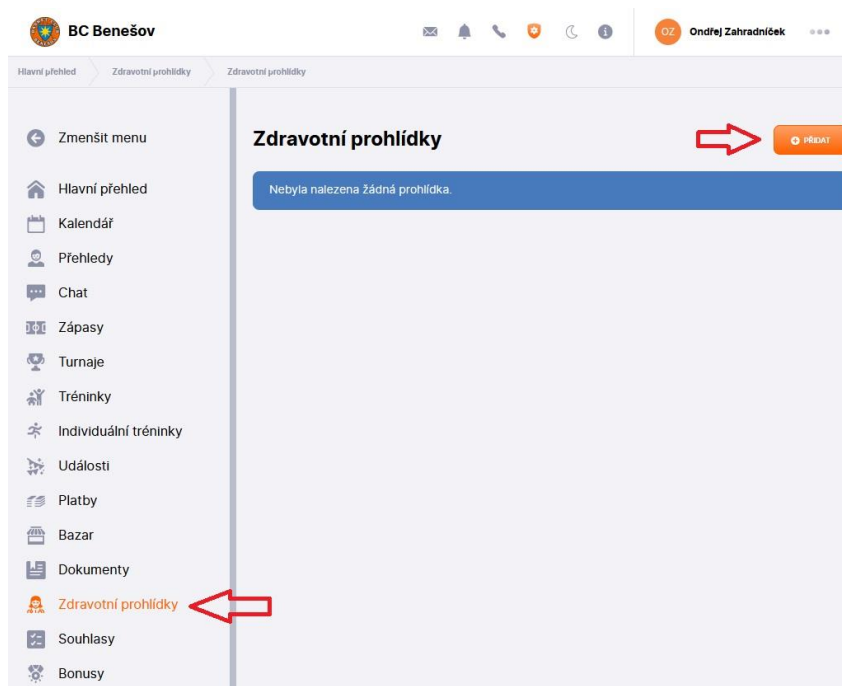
BC Benešov

OZ Ondřej Zahradníček

Hlavní přehled Zdravotní prohlídky Zdravotní prohlídky

Zmenšit menu
Hlavní přehled
Kalendář
Přehledy
Chat
Zápasy
Turnaje
Tréninky
Individuální tréninky
Události
Platby
Bazar
Dokumenty
Zdravotní prohlídky
Souhlasy
Bonusy

Zdravotní prohlídky

PŘIDAT

Nebyla nalezena žádná prohlídka.